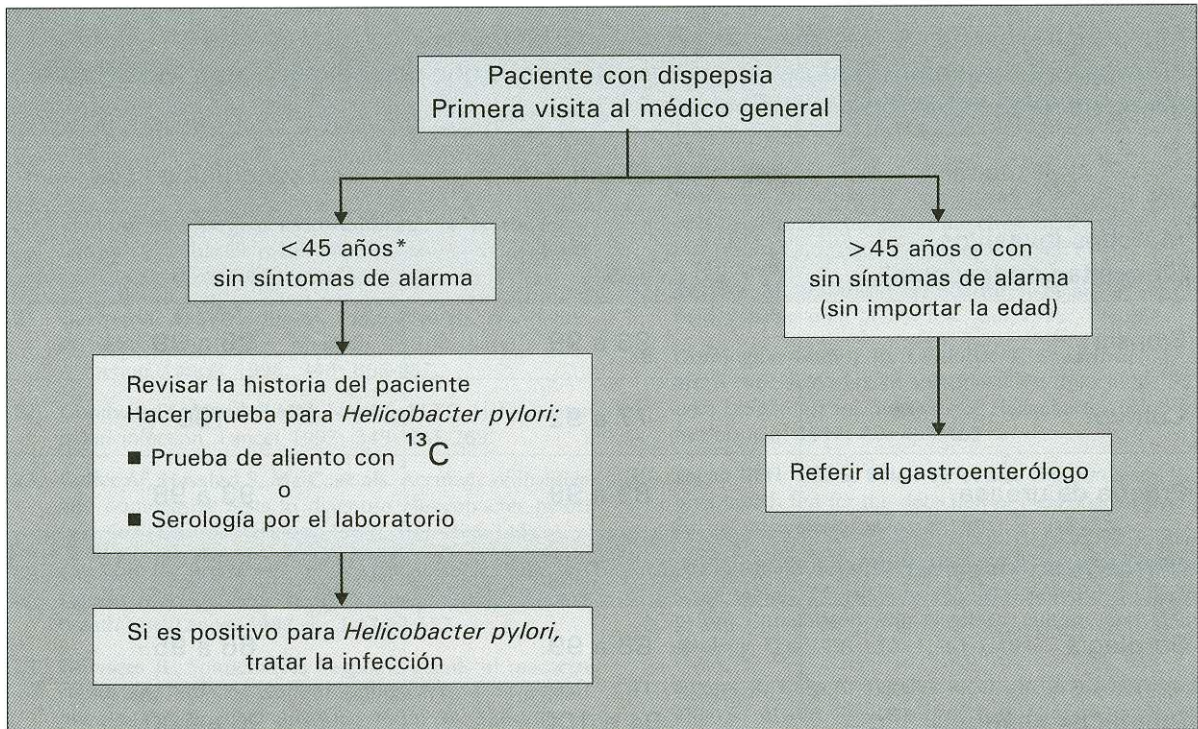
Paciente con dispepsia
Primera visita al médico general

<45 años*
sin síntomas de alarma

>45 años o con
sin síntomas de alarma
(sin importar la edad)

Revisar la historia del paciente
Hacer prueba para *Helicobacter pylori:*
■ Prueba de aliento con $^{13}C$
o
■ Serología por el laboratorio

Referir al gastroenterólogo

Si es positivo para *Helicobacter pylori,*
tratar la infección